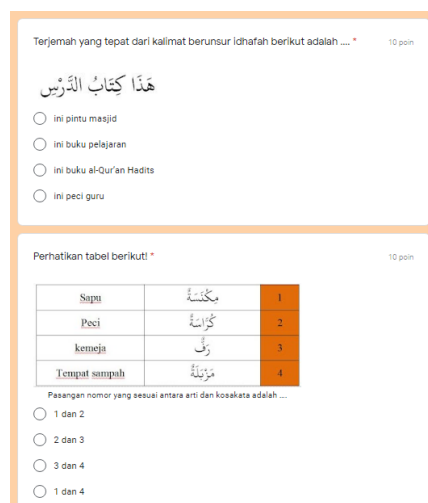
Terjemah yang tepat dari kalimat berunsur idhafah berikut adalah .... *

10 poin

هَذَا كِتَابُ الدَّرْسِ

ini pintu masjid

ini buku pelajaran

ini buku al-Qur'an Hadits

ini peci guru

Perhatikan tabel berikut! *

10 poin

| Sapu | مِكْنَسَةٌ | 1 |
|---|---|---|
| Peci | كُرَّاسَةٌ | 2 |
| kemeja | رَفٌّ | 3 |
| Tempat sampah | مِزْبَلَةٌ | 4 |

Pasangan nomor yang sesuai antara arti dan kosakata adalah ....

1 dan 2

2 dan 3

3 dan 4

1 dan 4